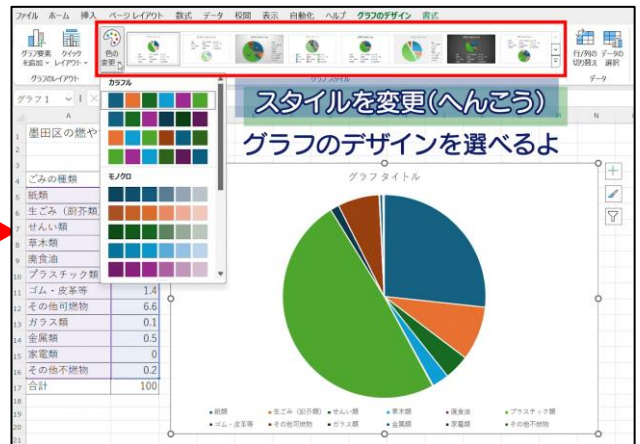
ファイル ホーム 挿入 ページレイアウト 数式 データ 校閲 表示 自動化 ヘルプ グラフのデザイン 書式

グラフ要素を追加 クイックレイアウト 色の変更 グラフのレイアウト グラフスタイル 行/列の切り替え データの選択 データ

グラフ 1

カラフル

モノクロ

スタイルを変更(へんこう)

グラフのデザインを選べるよ

1 墨田区の燃や
3
4 ごみの種類
5 紙類
6 生ごみ(厨芥類
7 せんい類
8 草木類
9 廃食油
10 プラスチック類
11 ゴム・皮革等 1.4
12 その他可燃物 6.6
13 ガラス類 0.1
14 金属類 0.5
15 家電類 0
16 その他不燃物 0.2
17 合計 100

グラフ タイトル

紙類 生ごみ(厨芥類) せんい類 草木類 廃食油 プラスチック類 ゴム・皮革等 その他可燃物 ガラス類 金属類 家電類 その他不燃物